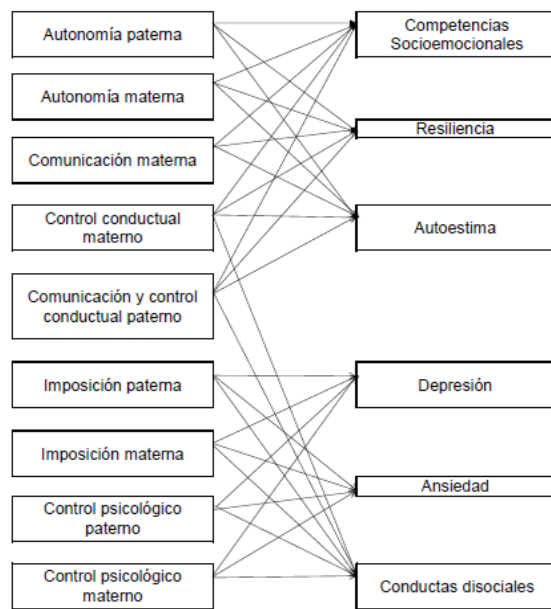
Autonomía paterna

Autonomía materna

Comunicación materna

Control conductual materno

Comunicación y control conductual paterno

Imposición paterna

Imposición materna

Control psicológico paterno

Control psicológico materno

Competencias Socioemocionales

Resiliencia

Autoestima

Depresión

Ansiedad

Conductas disociales